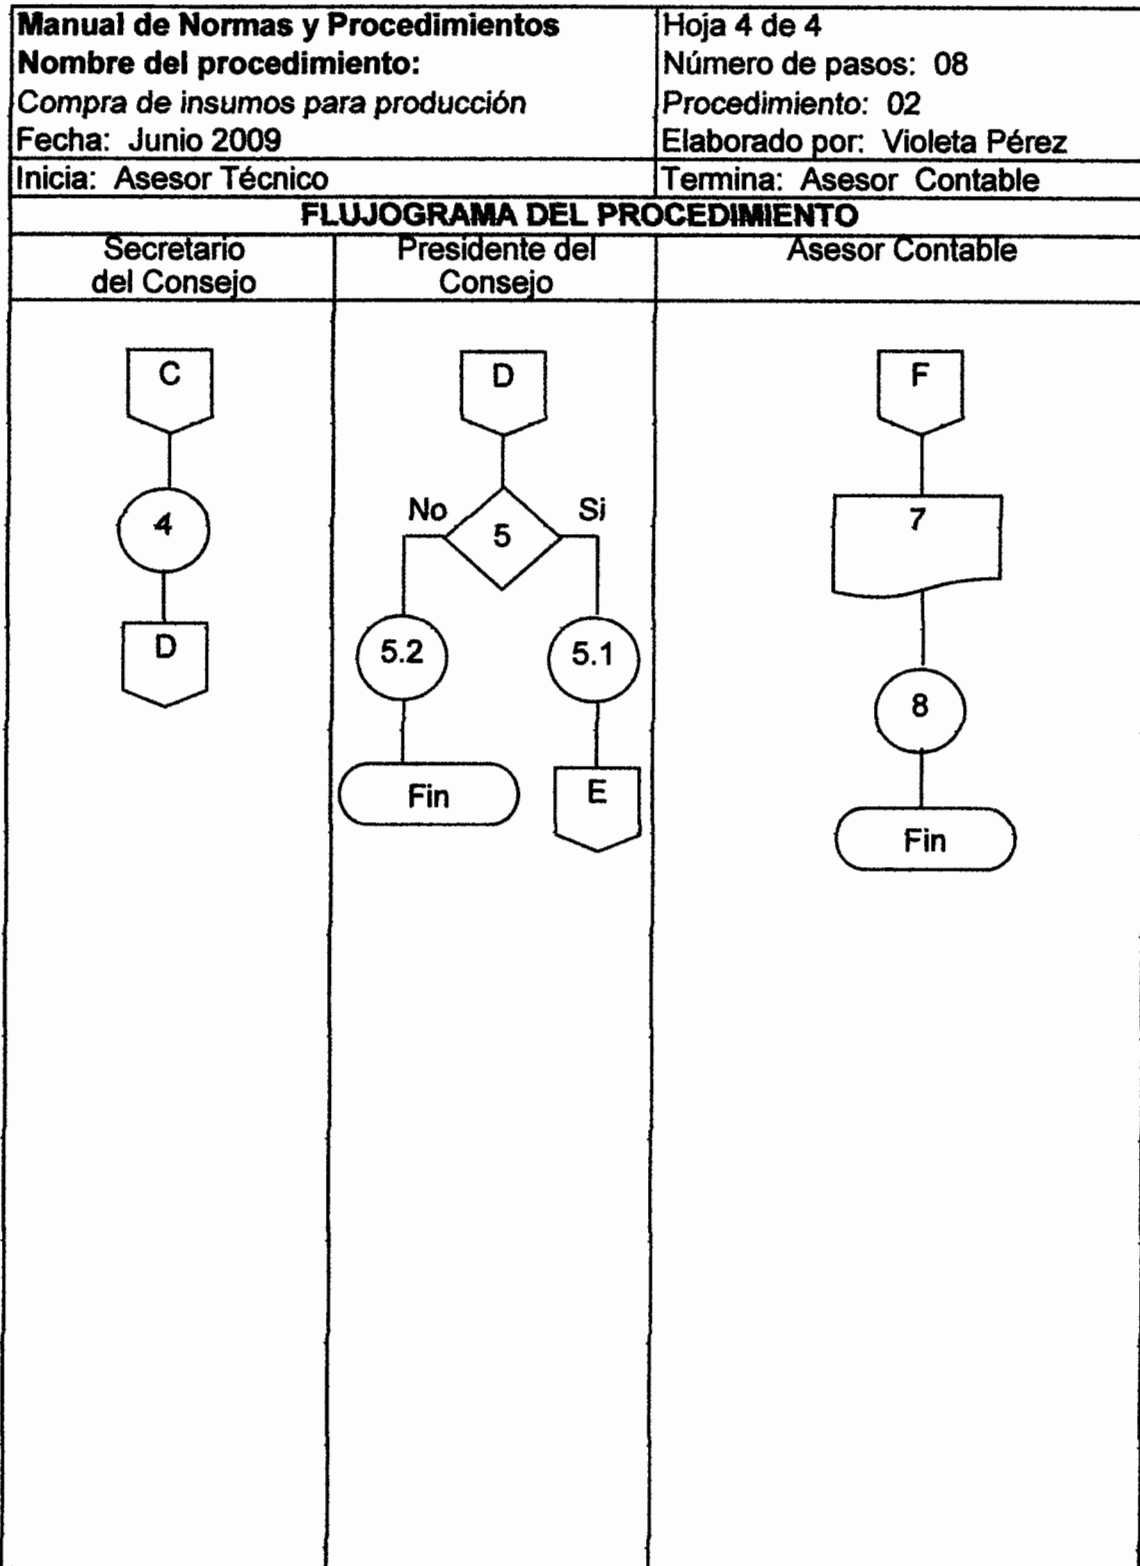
| Manual de Normas y Procedimientos | Hoja 4 de 4 |
|---|---|
| Nombre del procedimiento: | Número de pasos: 08 |
| Compra de insumos para producción | Procedimiento: 02 |
| Fecha: Junio 2009 | Elaborado por: Violeta Pérez |
| Inicia: Asesor Técnico | Termina: Asesor Contable |

FLUJOGRAMA DEL PROCEDIMIENTO

| Secretario del Consejo | Presidente del Consejo | Asesor Contable |
|---|---|---|

C
4
D

D
No
5
Si
5.2
5.1
Fin
E

F
7
8
Fin